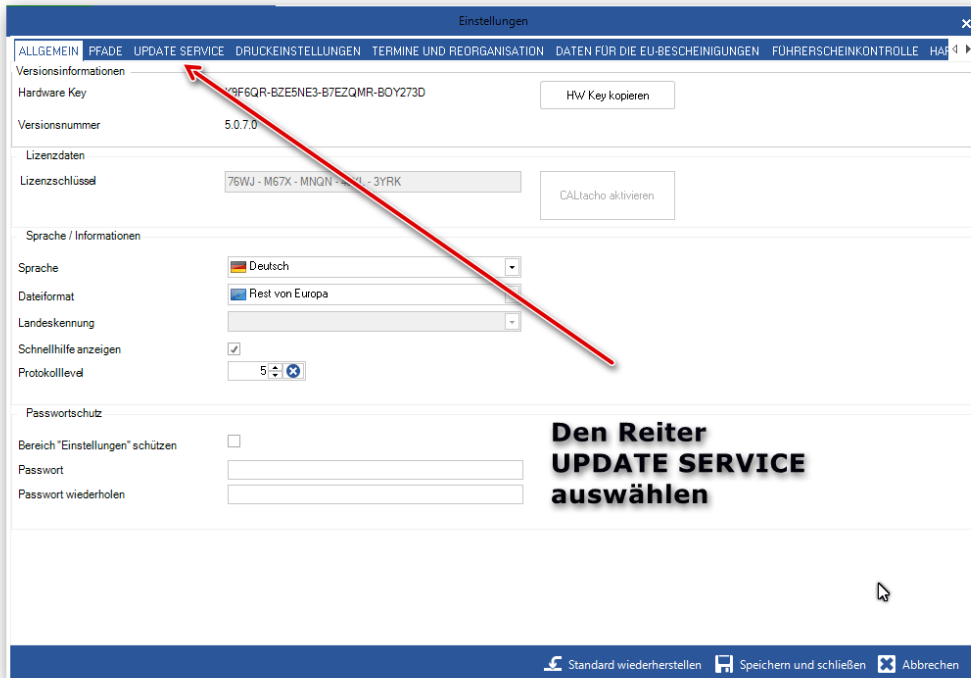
Einstellungen

ALLGEMEIN | PFADE | UPDATE SERVICE | DRUCKEINSTELLUNGEN | TERMINE UND REORGANISATION | DATEN FÜR DIE EU-BESCHEINIGUNGEN | FÜHRERSCHEINKONTROLLE | HAR

Versionsinformationen

Hardware Key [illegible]X9F6QR-BZE5NE3-B7EZQMR-BOY273D

HW Key kopieren

Versionsnummer 5.0.7.0

Lizenzdaten

Lizenzschlüssel 76WJ - M67X - MNQN - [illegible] - 3YRK

CALtacho aktivieren

Sprache / Informationen

Sprache Deutsch

Dateiformat Rest von Europa

Landeskennung

Schnellhilfe anzeigen ✓

Protokolllevel 5

Passwortschutz

Bereich "Einstellungen" schützen

Passwort

Passwort wiederholen

Den Reiter
UPDATE SERVICE
auswählen

Standard wiederherstellen | Speichern und schließen | Abbrechen